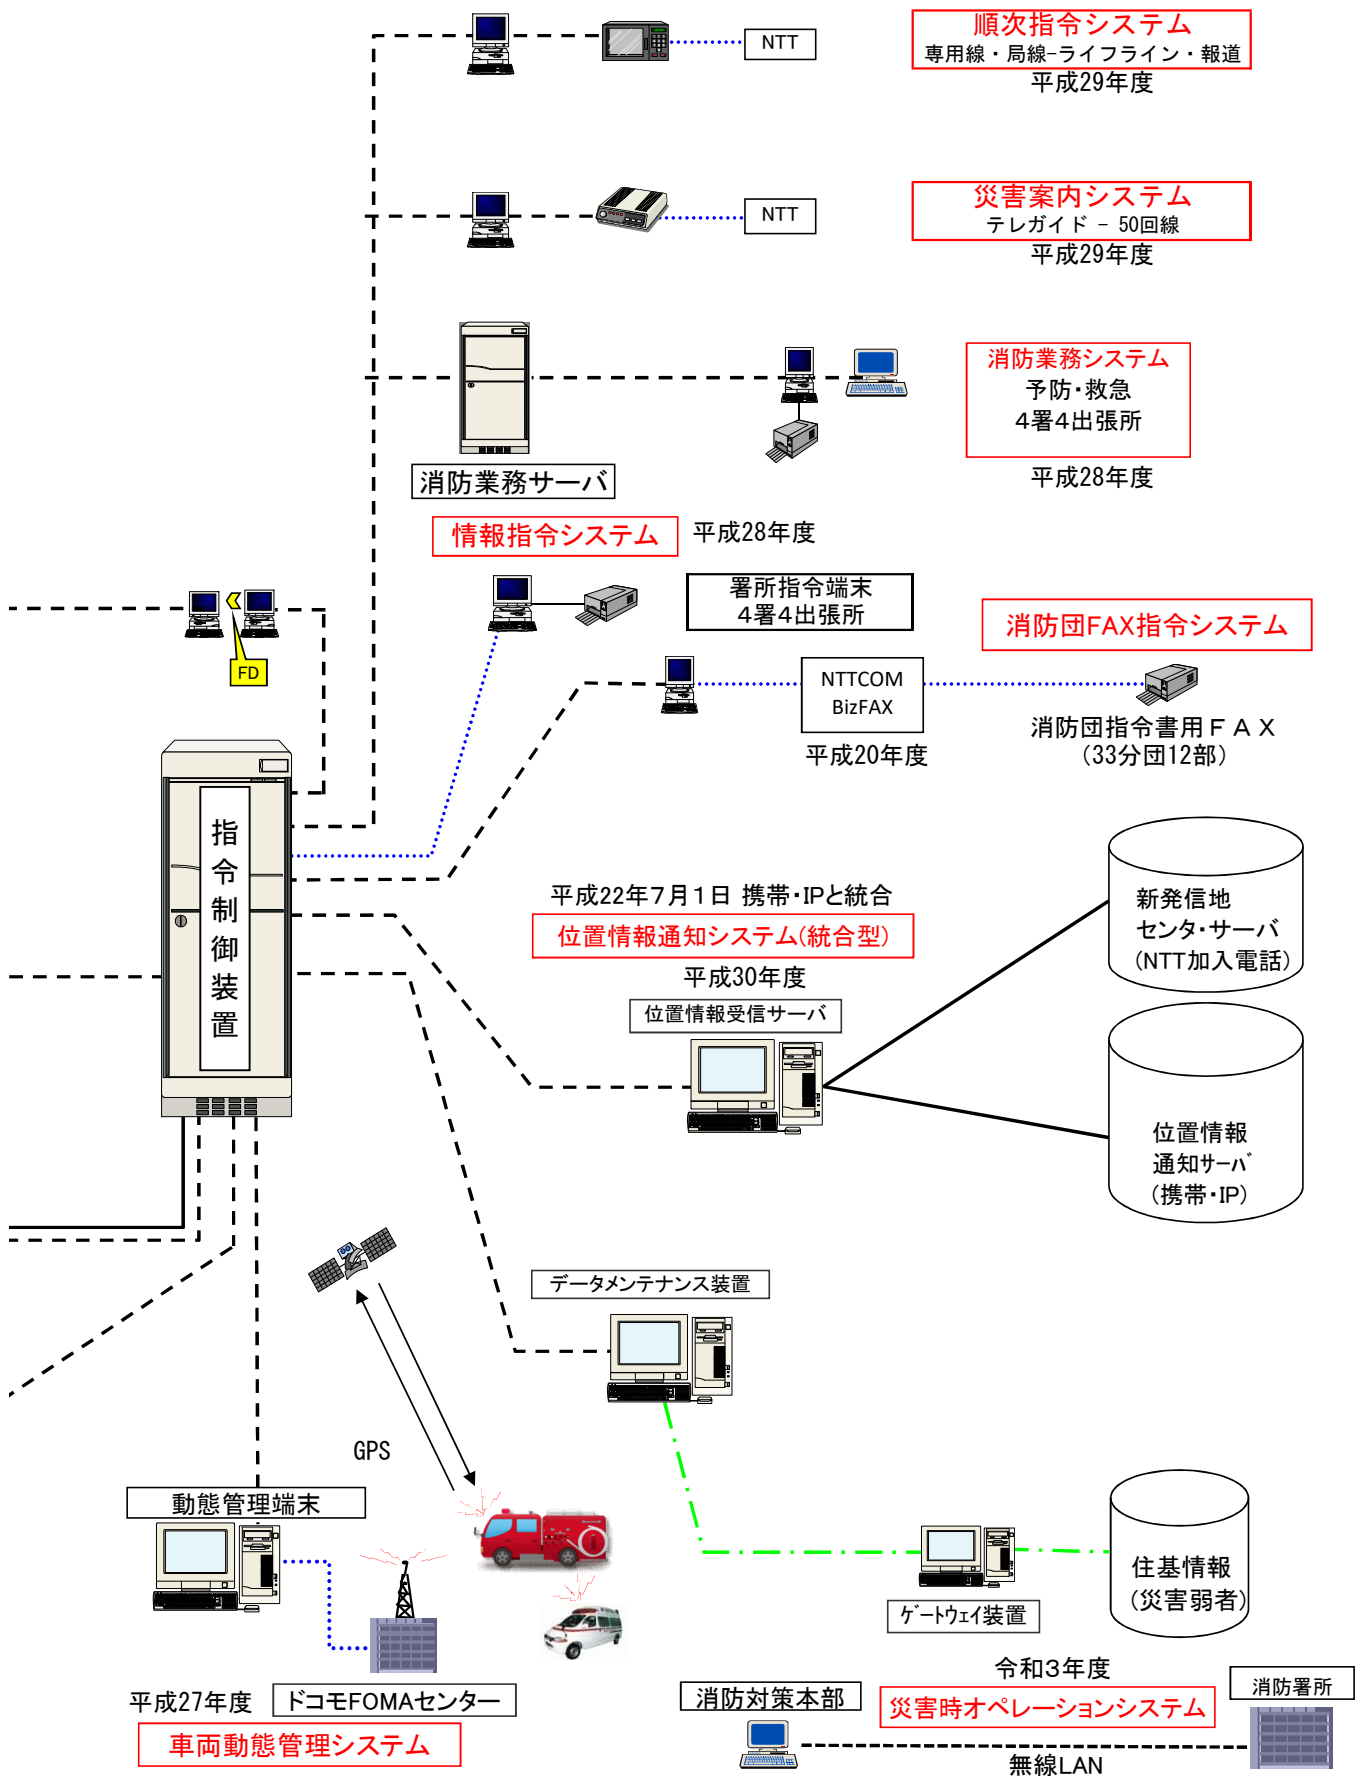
NTT

順次指令システム
専用線・局線-ライフライン・報道
平成29年度

NTT

災害案内システム
テレガイド – 50回線
平成29年度

消防業務システム
予防・救急
4署4出張所
平成28年度

消防業務サーバ

情報指令システム
平成28年度

署所指令端末
4署4出張所

消防団FAX指令システム

FD

NTTCOM
BizFAX
平成20年度

消防団指令書用ＦＡＸ
（33分団12部）

指令制御装置

平成22年7月1日 携帯・IPと統合
位置情報通知システム(統合型)
平成30年度
位置情報受信サーバ

新発信地
センタ・サーバ
（NTT加入電話）

位置情報
通知サーバ
（携帯・IP）

データメンテナンス装置

GPS

動態管理端末

住基情報
（災害弱者）

ゲートウェイ装置

令和3年度

平成27年度
ドコモFOMAセンター
車両動態管理システム

消防対策本部
災害時オペレーションシステム
消防署所
無線LAN